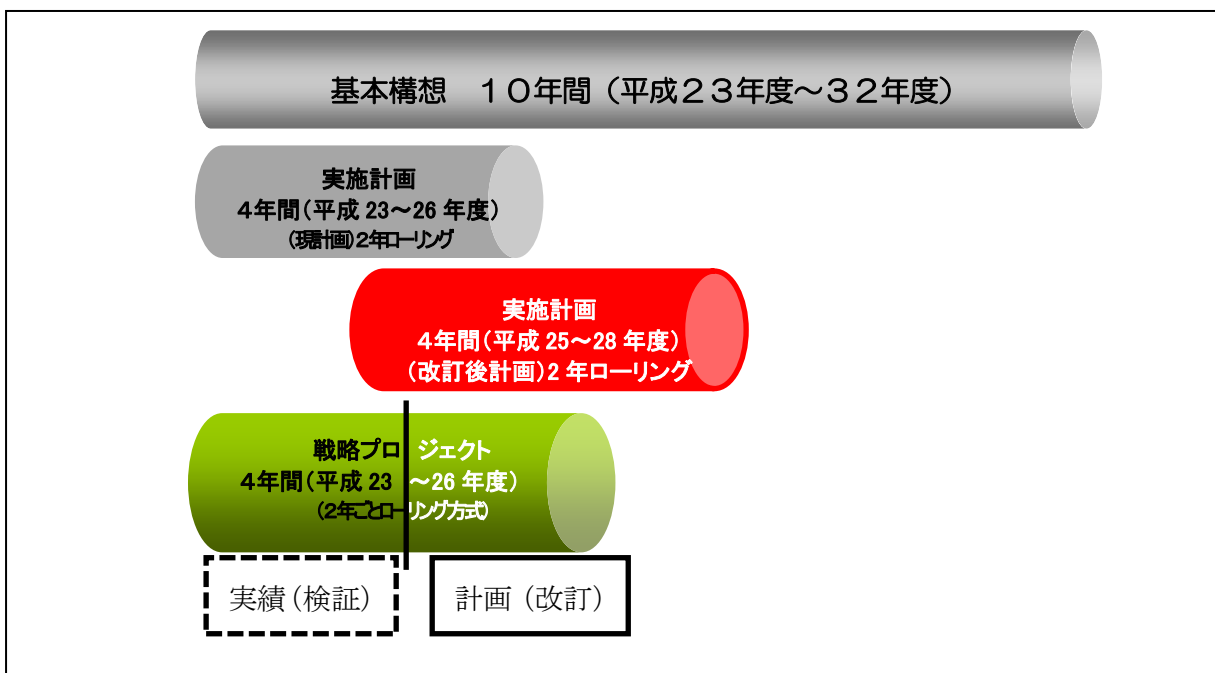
基本構想　１０年間（平成２３年度～３２年度）

実施計画
4年間（平成 23～26 年度）
(現計画)2年ローリング

実施計画
4年間（平成 25～28 年度）
（改訂後計画）2 年ローリング

戦略プロジェクト
4年間（平成 23 ～26 年度）
（2年ごとローリング方式）

実績（検証）

計画（改訂）